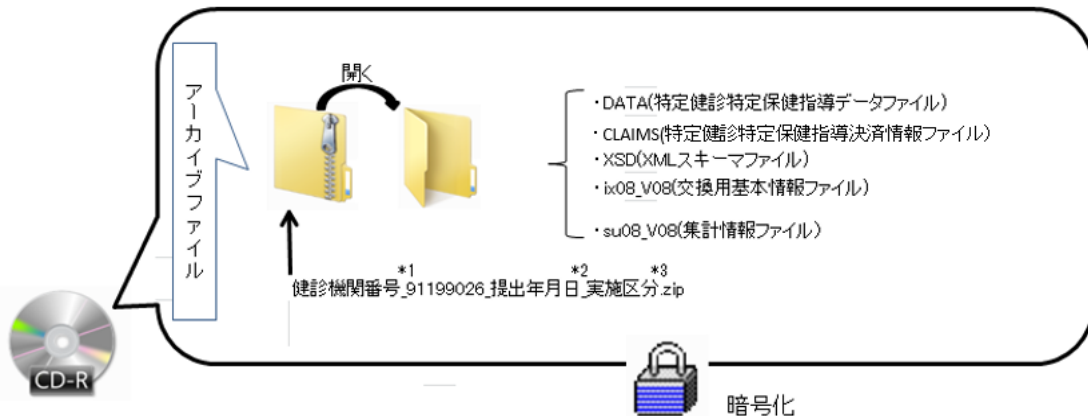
アーカイブファイル

開く

・DATA(特定健診特定保健指導データファイル)
・CLAIMS(特定健診特定保健指導決済情報ファイル)
・XSD(XMLスキーマファイル)
・ix08_V08(交換用基本情報ファイル)
・su08_V08(集計情報ファイル)

*1 *2 *3
健診機関番号_91199026_提出年月日_実施区分.zip

CD-R

暗号化